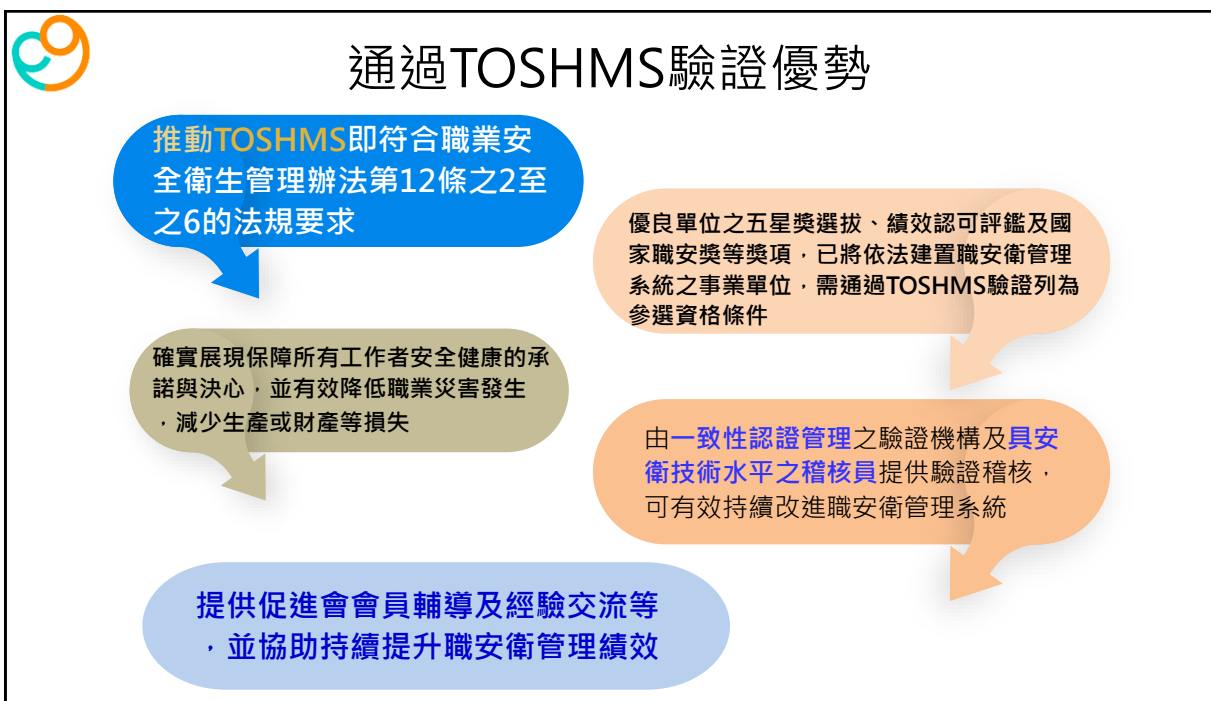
通過TOSHMS驗證優勢

推動TOSHMS即符合職業安全衛生管理辦法第12條之2至之6的法規要求

優良單位之五星獎選拔、績效認可評鑑及國家職安獎等獎項，已將依法建置職安衛管理系統之事業單位，需通過TOSHMS驗證列為參選資格條件

確實展現保障所有工作者安全健康的承諾與決心，並有效降低職業災害發生，減少生產或財產等損失

由一致性認證管理之驗證機構及具安衛技術水平之稽核員提供驗證稽核，可有效持續改進職安衛管理系統

提供促進會會員輔導及經驗交流等，並協助持續提升職安衛管理績效